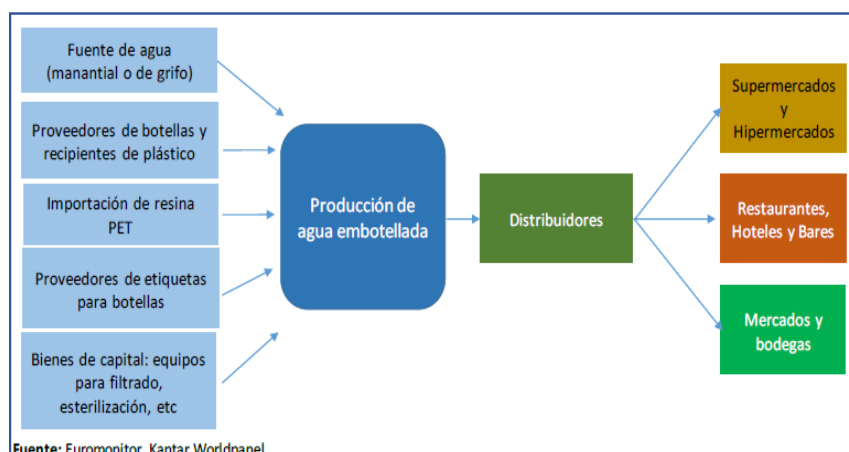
Fuente de agua (manantial o de grifo)

Proveedores de botellas y recipientes de plástico

Importación de resina PET

Proveedores de etiquetas para botellas

Bienes de capital: equipos para filtrado, esterilización, etc

Producción de agua embotellada

Distribuidores

Supermercados y Hipermercados

Restaurantes, Hoteles y Bares

Mercados y bodegas

Fuente: Euromonitor, Kantar Worldpanel